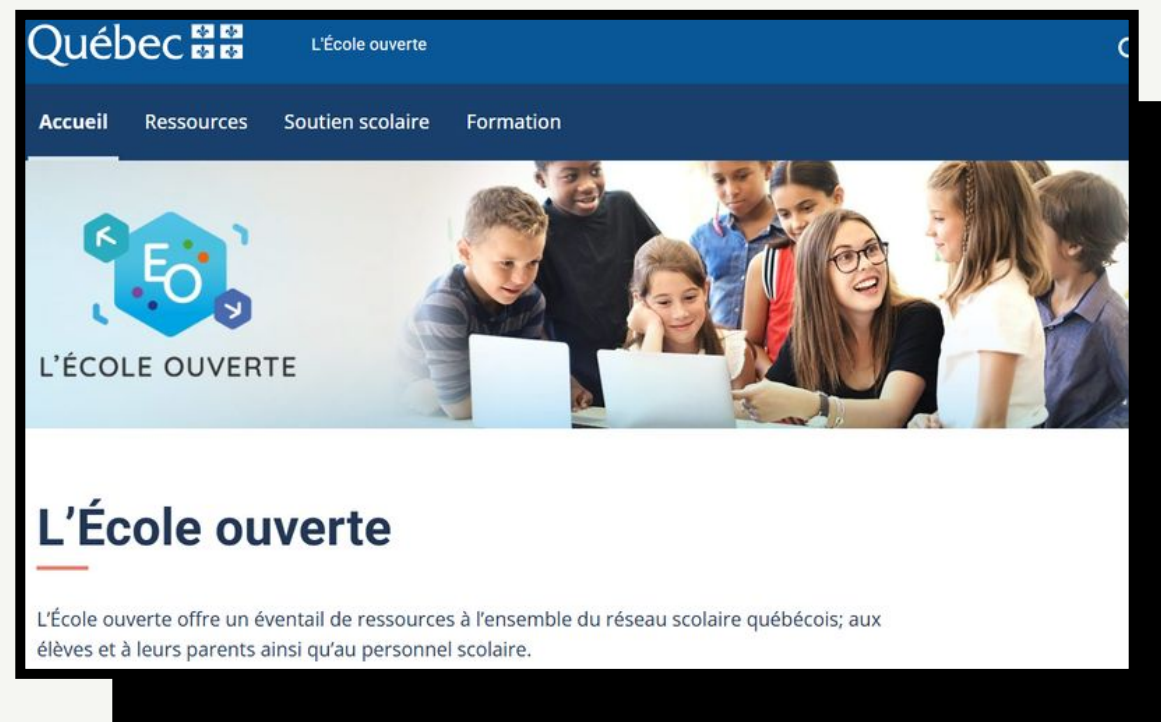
Québec

L'École ouverte

Accueil Ressources Soutien scolaire Formation

EO

L'ÉCOLE OUVERTE

L'École ouverte

L'École ouverte offre un éventail de ressources à l'ensemble du réseau scolaire québécois; aux élèves et à leurs parents ainsi qu'au personnel scolaire.